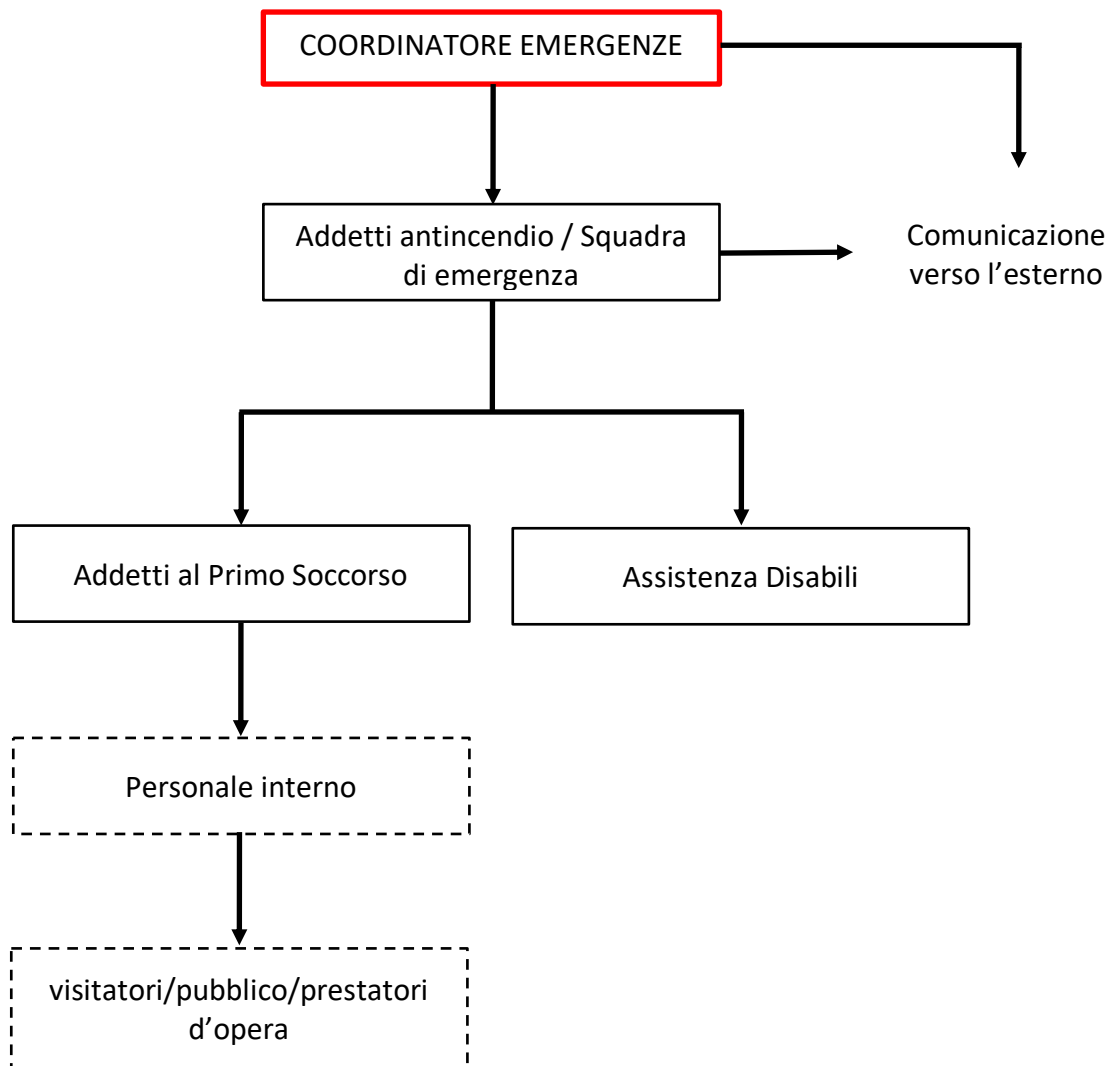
COORDINATORE EMERGENZE

Addetti antincendio / Squadra di emergenza

Comunicazione verso l’esterno

Addetti al Primo Soccorso

Assistenza Disabili

Personale interno

visitatori/pubblico/prestatori d’opera